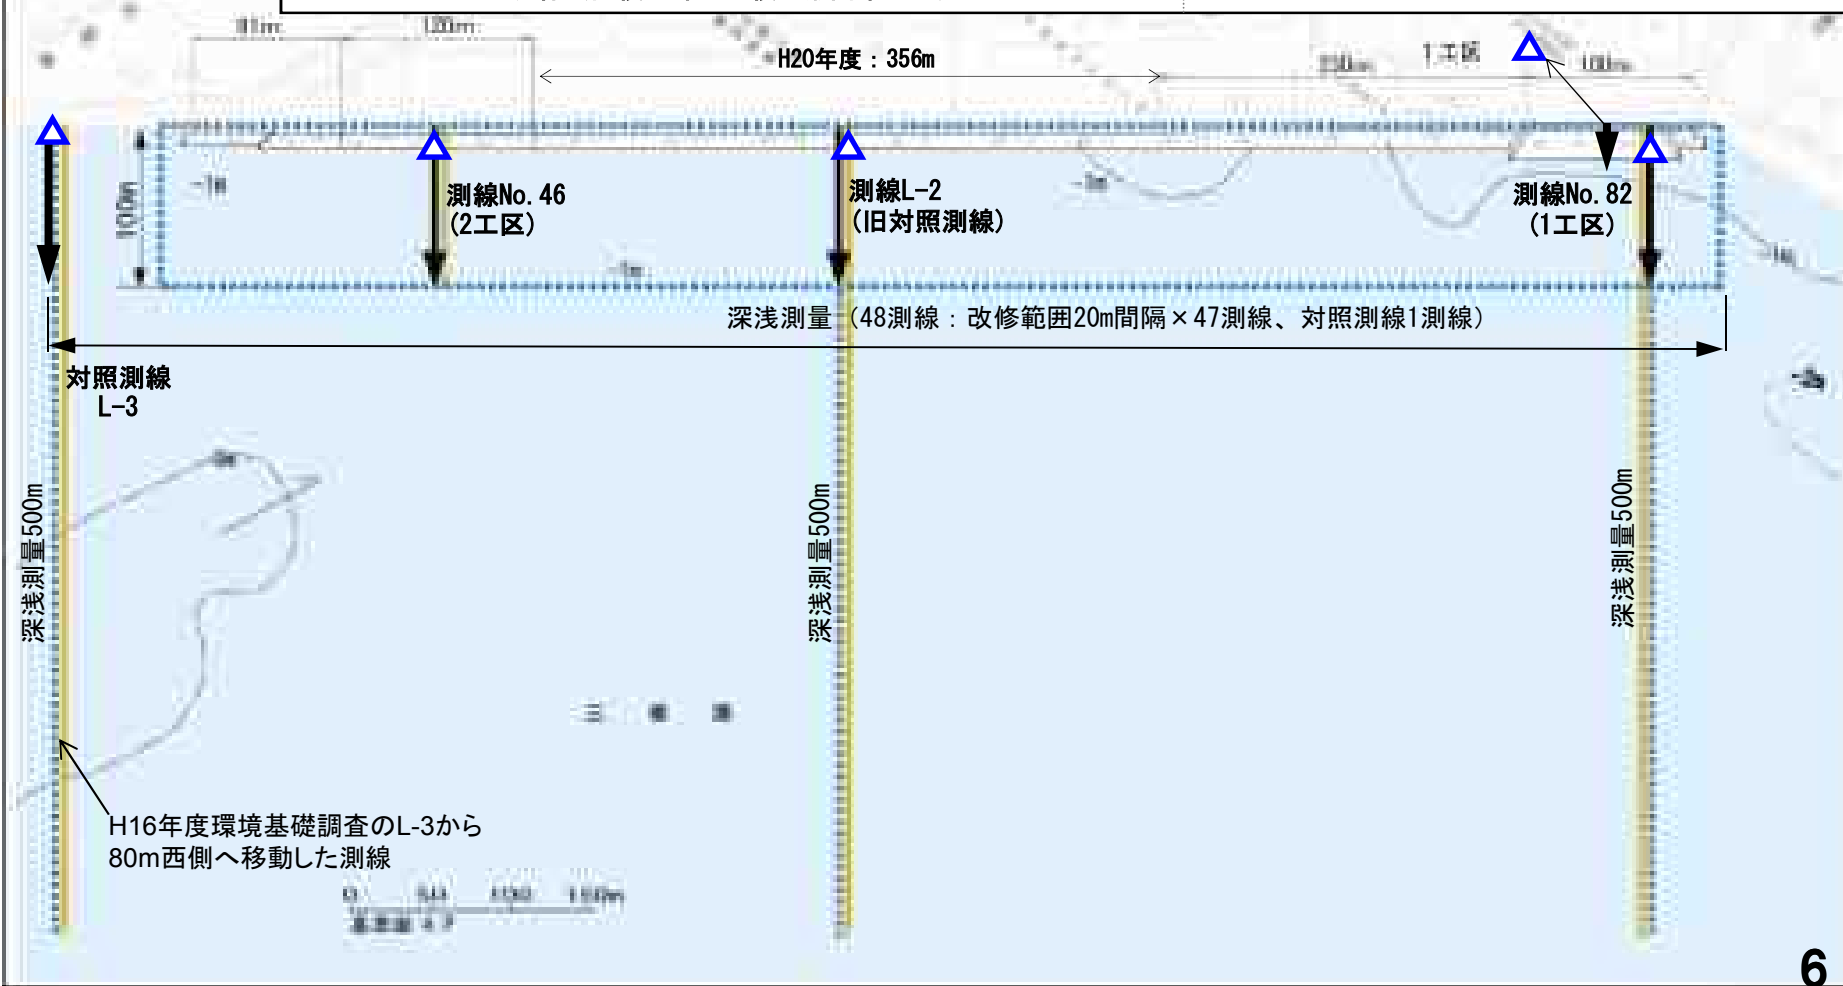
91m 120m

H20年度：356m

250m 1工区 100m

100m

-1m

測線No. 46
(2工区)

測線L-2
(旧対照測線)

-1m

測線No. 82
(1工区)

-1m

深浅測量（48測線：改修範囲20m間隔×47測線、対照測線1測線）

対照測線
L-3

深浅測量500m

深浅測量500m

深浅測量500m

三 河 湾

H16年度環境基礎調査のL-3から
80m西側へ移動した測線

0 50 100 150m

6